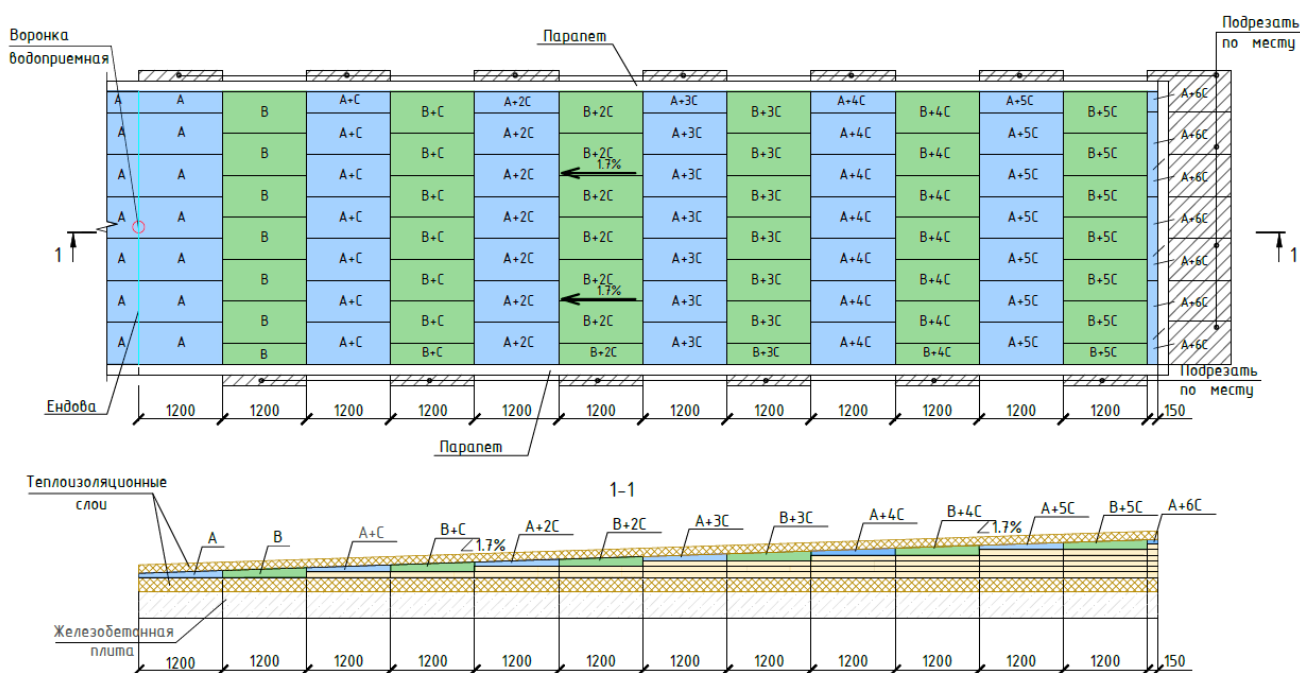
Воронка водоприемная

Парапет

Подрезать по месту

| A | A | B | A+C | B+C | A+2C | B+2C | A+3C | B+3C | A+4C | B+4C | A+5C | B+5C | A+6C |
|---|---|---|---|---|---|---|---|---|---|---|---|---|---|
| A | A | B | A+C | B+C | A+2C | B+2C | A+3C | B+3C | A+4C | B+4C | A+5C | B+5C | A+6C |
| A | A | B | A+C | B+C | A+2C | B+2C | A+3C | B+3C | A+4C | B+4C | A+5C | B+5C | A+6C |
| A | A | B | A+C | B+C | A+2C | B+2C | A+3C | B+3C | A+4C | B+4C | A+5C | B+5C | A+6C |
| A | A | B | A+C | B+C | A+2C | B+2C | A+3C | B+3C | A+4C | B+4C | A+5C | B+5C | A+6C |
| A | A | B | A+C | B+C | A+2C | B+2C | A+3C | B+3C | A+4C | B+4C | A+5C | B+5C | A+6C |
| A | A | B | A+C | B+C | A+2C | B+2C | A+3C | B+3C | A+4C | B+4C | A+5C | B+5C | A+6C |

1.7%

1.7%

1 1

Подрезать по месту

Ендова

1200 1200 1200 1200 1200 1200 1200 1200 1200 1200 1200 1200 150

Парапет

Теплоизоляционные слои

1-1

A B A+C B+C 1.7% A+2C B+2C A+3C B+3C A+4C B+4C 1.7% A+5C B+5C A+6C

Железобетонная плита

1200 1200 1200 1200 1200 1200 1200 1200 1200 1200 1200 1200 150